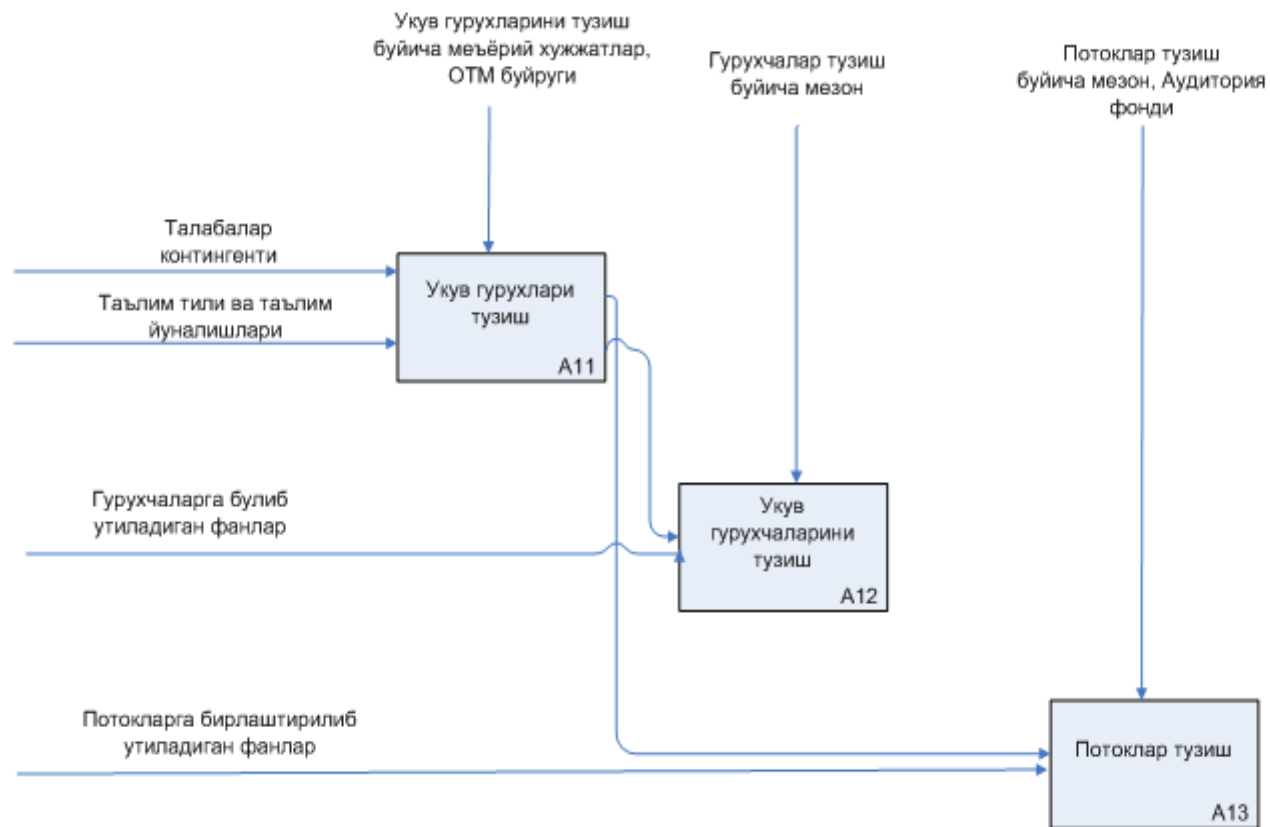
Укув гурухларини тузиш буйича меъёрий хужжатлар, ОТМ буйруги

Гурухчалар тузиш буйича мезон

Потоклар тузиш буйича мезон, Аудитория фонди

Талабалар контингенти

Таълим тили ва таълим йуналишлари

Укув гурухлари тузиш

A11

Гурухчаларга булиб утиладиган фанлар

Укув гурухчаларини тузиш

A12

Потокларга бирлаштирилиб утиладиган фанлар

Потоклар тузиш

A13